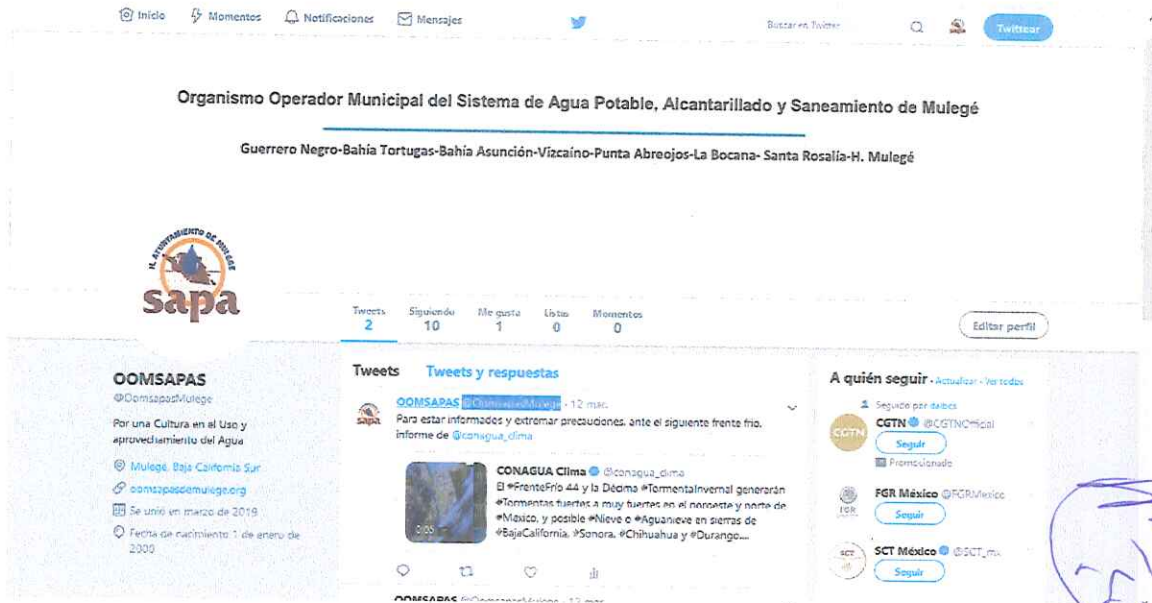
Inicio Momentos Notificaciones Mensajes Buscar en Twitter Twittear

Organismo Operador Municipal del Sistema de Agua Potable, Alcantarillado y Saneamiento de Mulegé

Guerrero Negro-Bahía Tortugas-Bahía Asunción-Vizcaíno-Punta Abreojos-La Bocana- Santa Rosalía-H. Mulegé

H. AYUNTAMIENTO DE MULEGÉ
sapa

Tweets 2 Siguiendo 10 Me gusta 1 Listas 0 Momentos 0

Editar perfil

OOMSAPAS
@OomsapasMulege

Por una Cultura en el Uso y aprovechamiento del Agua

Mulegé, Baja California Sur
oomsapasdemulege.org
Se unió en marzo de 2019
Fecha de nacimiento 1 de enero de 2000

Tweets Tweets y respuestas

OOMSAPAS @OomsapasMulege · 12 mar.
Para estar informados y extremar precauciones, ante el siguiente frente frío, informe de @conagua_clima

CONAGUA Clima @conagua_clima
El #FrenteFrío 44 y la Décima #TormentaInvernal generarán #Tormentas fuertes a muy fuertes en el noroeste y norte de #México, y posible #Nieve o #Aguanieve en sierras de #BajaCalifornia, #Sonora, #Chihuahua y #Durango....
0:05

OOMSAPAS @OomsapasMulege · 12 mar.

A quién seguir · Actualizar · Ver todos
Seguido por daibcs
CGTN @CGTNOfficial
Seguir
Promocionado
FGR México @FGRMexico
Seguir
SCT México @SCT_mx
Seguir